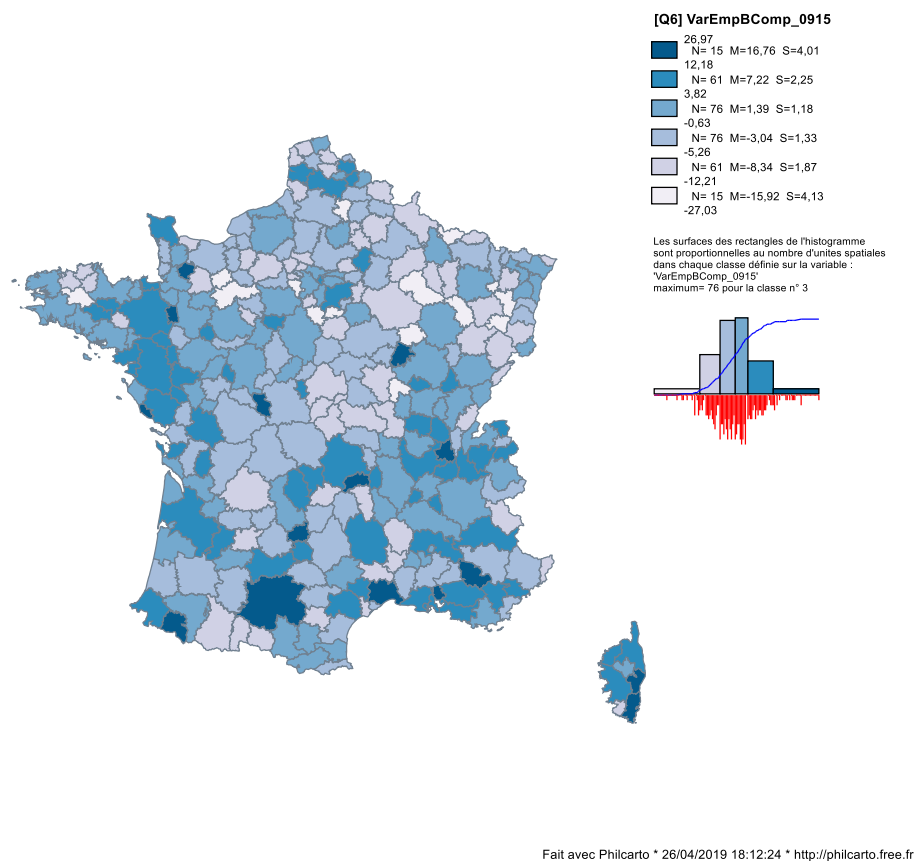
[Q6] VarEmpBComp_0915

26,97
N= 15 M=16,76 S=4,01
12,18
N= 61 M=7,22 S=2,25
3,82
N= 76 M=1,39 S=1,18
-0,63
N= 76 M=-3,04 S=1,33
-5,26
N= 61 M=-8,34 S=1,87
-12,21
N= 15 M=-15,92 S=4,13
-27,03

Les surfaces des rectangles de l'histogramme sont proportionnelles au nombre d'unites spatiales dans chaque classe définie sur la variable : 'VarEmpBComp_0915'
maximum= 76 pour la classe n° 3

Fait avec Philcarto * 26/04/2019 18:12:24 * http://philcarto.free.fr